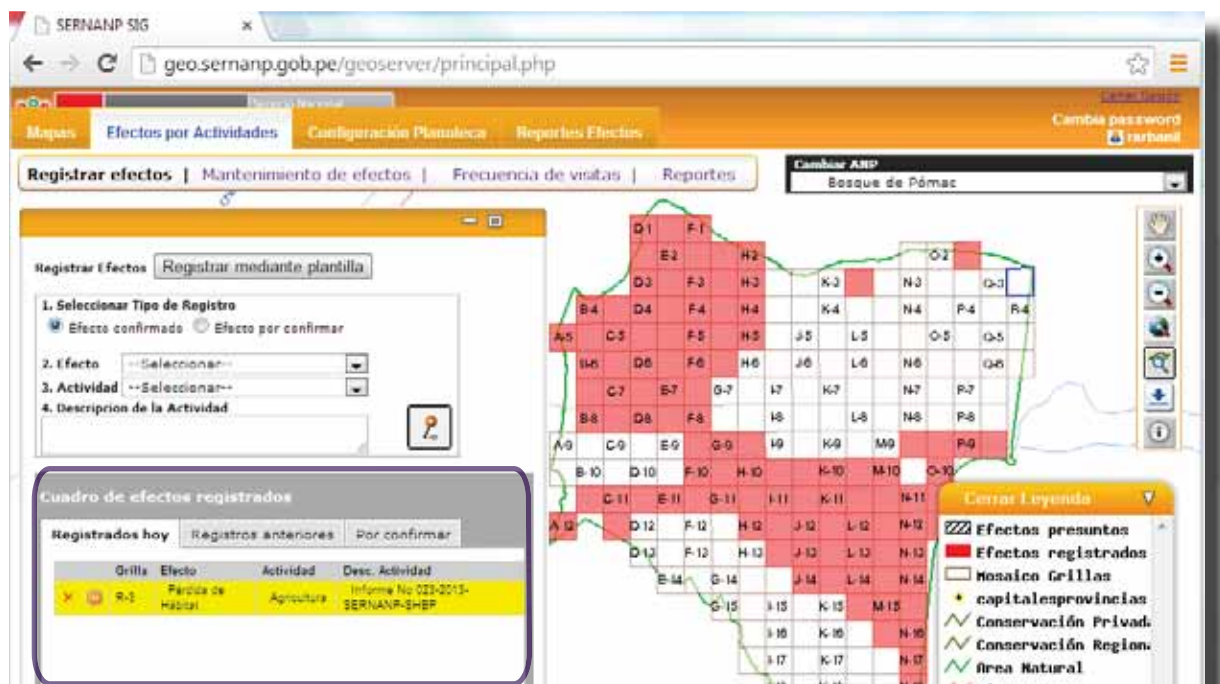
SERNANP SIG ×

geo.sernanp.gob.pe/geoserver/principal.php

Cerrar Sesion

Mapas | Efectos por Actividades | Configuración Planilleca | Reportes Efectos

Cambia password
rarbanil

Registrar efectos | Mantenimiento de efectos | Frecuencia de visitas | Reportes

Cambiar ANP
Bosque de Pómac

Registrar Efectos | Registrar mediante plantilla

1. Seleccionar Tipo de Registro
Efecto confirmado Efecto por confirmar

2. Efecto --Seleccionar--
3. Actividad --Seleccionar--
4. Descripcion de la Actividad

Cuadro de efectos registrados

Registrados hoy | Registros anteriores | Por confirmar

| Grilla | Efecto | Actividad | Desc. Actividad |
|---|---|---|---|
| R-3 | Pérdida de Hábitat | Agricultura | Informe No 023-2013-SERNANP-SHBP |

D-1 F-1 E-2 H-2 O-2 D-3 F-3 H-3 K-3 N-3 Q-3 B-4 D-4 F-4 H-4 K-4 N-4 P-4 R-4 A-5 C-5 F-5 H-5 J-5 L-5 O-5 Q-5 B-6 D-6 F-6 H-6 J-6 L-6 N-6 Q-6 C-7 E-7 G-7 I-7 K-7 N-7 P-7 B-8 D-8 F-8 I-8 L-8 N-8 P-8 A-9 C-9 E-9 G-9 I-9 K-9 M-9 P-9 B-10 D-10 F-10 H-10 K-10 M-10 O-10 C-11 E-11 G-11 I-11 K-11 N-11 A-12 D-12 F-12 H-12 J-12 L-12 N-12 D-13 F-13 H-13 J-13 L-13 N-13 E-14 G-14 J-14 L-14 N-14 G-15 I-15 K-15 M-15 I-16 K-16 N-16 I-17 K-17 N-17

Cerrar Leyenda
Efectos presuntos
Efectos registrados
Mosaico Grillas
capitalesprovincias
Conservación Privada
Conservación Regiona
Area Natural